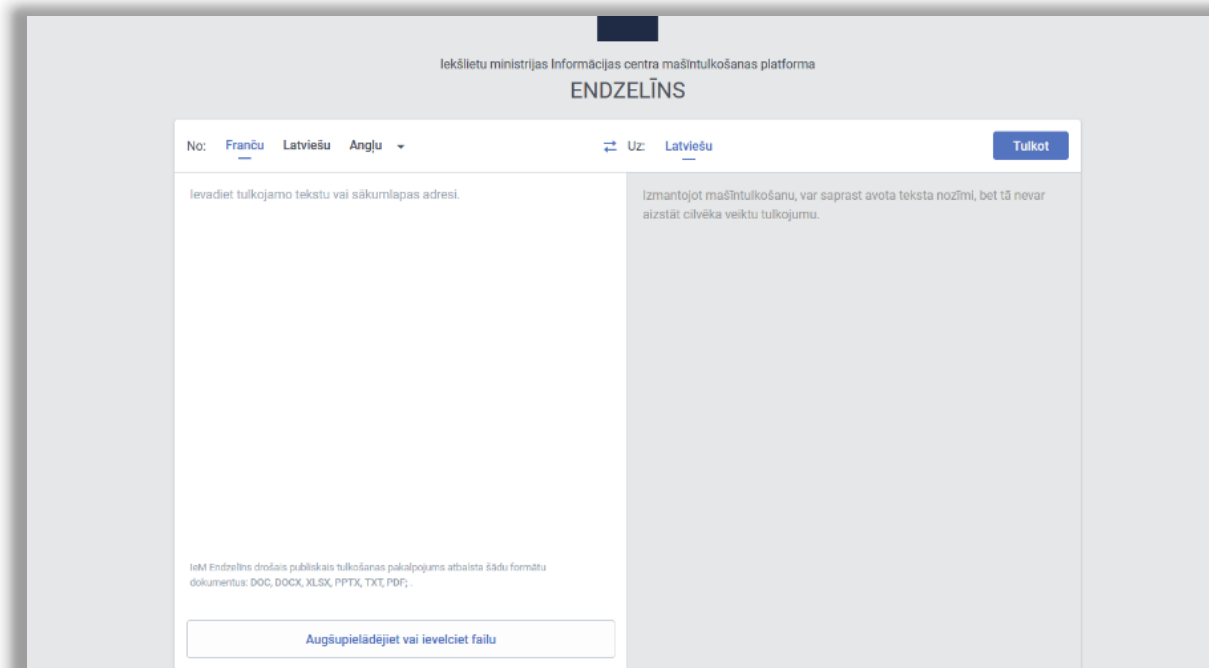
Iekšlietu ministrijas Informācijas centra mašīntulkošanas platforma

ENDZELĪNS

No: Franču Latviešu Angļu

Uz: Latviešu

Tulkot

Ievadiet tulkojamo tekstu vai sākumlapas adresi.

Izmantojot mašīntulkošanu, var saprast avota teksta nozīmi, bet tā nevar aizstāt cilvēka veiktu tulkojumu.

IeM Endzelīns drošais publiskais tulkošanas pakalpojums atbalsta šādu formātu dokumentus: DOC, DOCX, XLSX, PPTX, TXT, PDF; .

Augšupielādējiet vai ievelciet failu